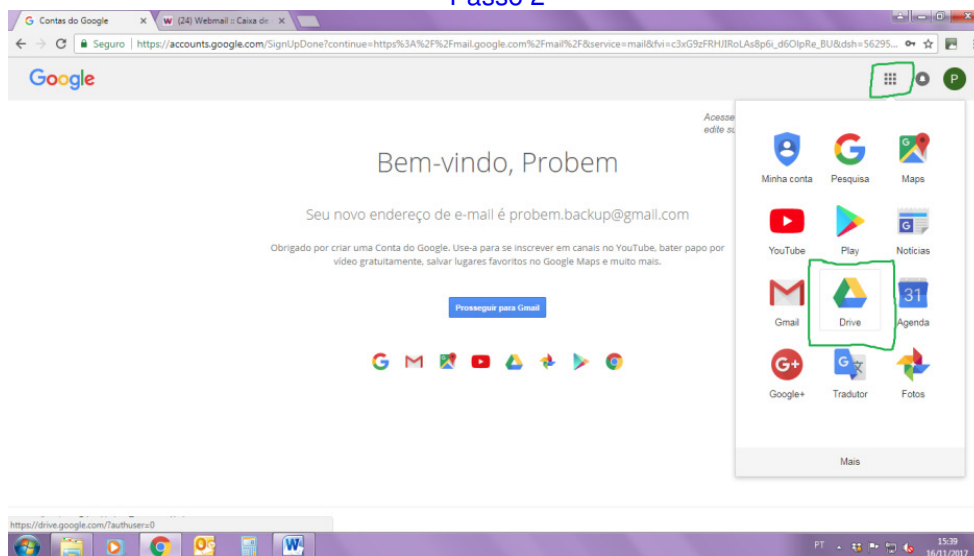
Passo 2

Contas do Google
(24) Webmail :: Caixa de

Seguro | https://accounts.google.com/SignUpDone?continue=https%3A%2F%2Fmail.google.com%2Fmail%2F&service=mail&fvi=c3xG9zFRHJIRoLAs8p6i_d6OlpRe_BU&dsh=56295...

Google

P

Acesse
edite s

Bem-vindo, Probem

Seu novo endereço de e-mail é probem.backup@gmail.com

Obrigado por criar uma Conta do Google. Use-a para se inscrever em canais no YouTube, bater papo por vídeo gratuitamente, salvar lugares favoritos no Google Maps e muito mais.

Prosseguir para Gmail

Minha conta
Pesquisa
Maps
YouTube
Play
Notícias
Gmail
Drive
31
Agenda
Google+
Tradutor
Fotos

Mais

https://drive.google.com/?authuser=0

PT
15:39
16/11/2017